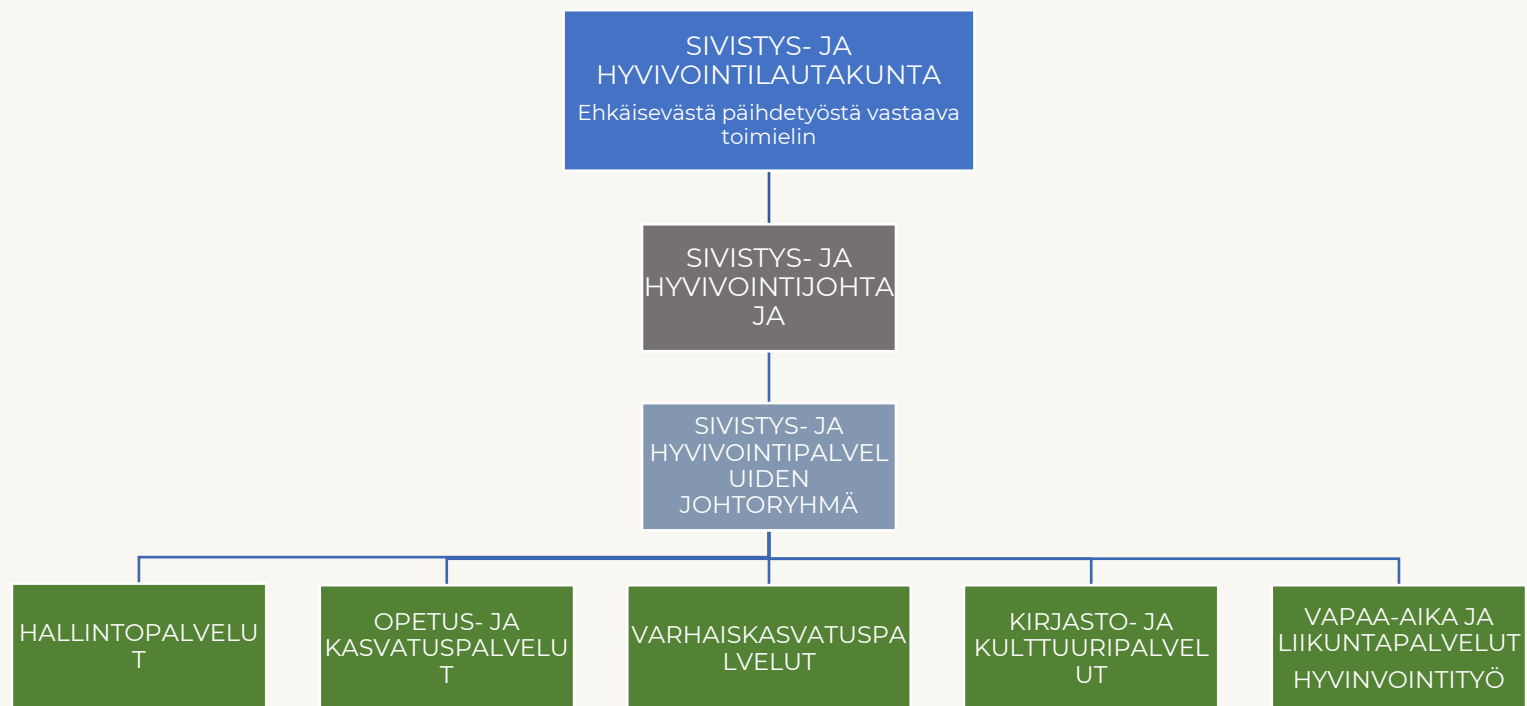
SIVISTYS- JA HYVIVOINTILAUTAKUNTA

Ehkäisevästä päihdetyöstä vastaava toimielin

SIVISTYS- JA HYVIVOINTIJOHTAJA

SIVISTYS- JA HYVIVOINTIPALVELUIDEN JOHTORYHMÄ

HALLINTOPALVELUT

OPETUS- JA KASVATUSPALVELUT

VARHAISKASVATUSPALVELUT

KIRJASTO- JA KULTTUURIPALVELUT

VAPAA-AIKA JA LIIKUNTAPALVELUT

HYVINVOINTITYÖ